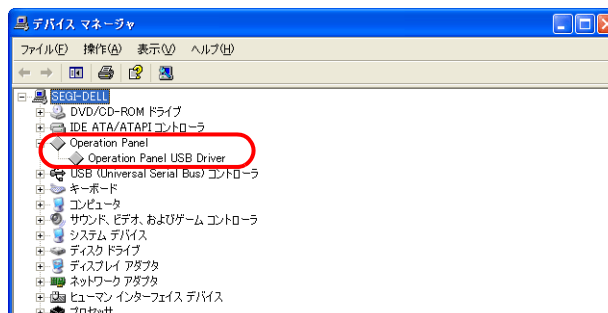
デバイス マネージャ

ファイル(F) 操作(A) 表示(V) ヘルプ(H)

SEGI-DELL
DVD/CD-ROM ドライブ
IDE ATA/ATAPI コントローラ
Operation Panel
Operation Panel USB Driver
USB (Universal Serial Bus) コントローラ
キーボード
コンピュータ
サウンド、ビデオ、およびゲーム コントローラ
システム デバイス
ディスク ドライブ
ディスプレイ アダプタ
ネットワーク アダプタ
ヒューマン インターフェイス デバイス
プロセッサ